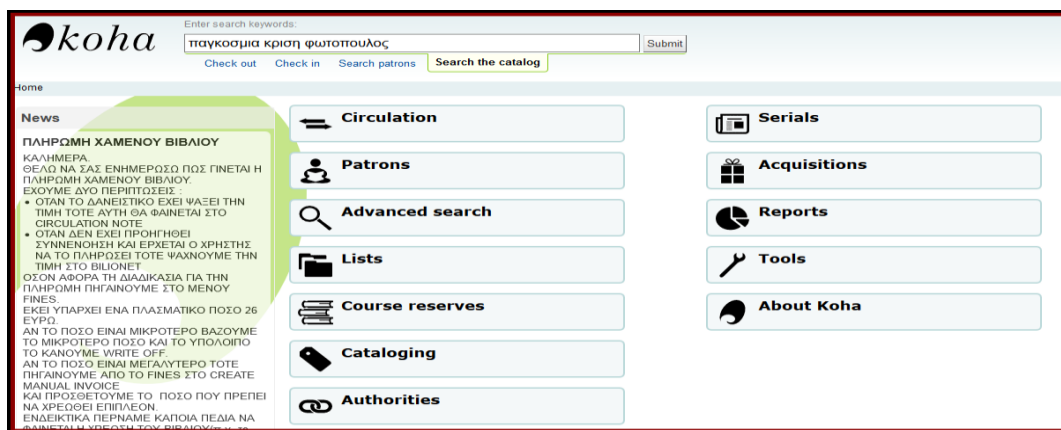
koha

Enter search keywords:

παγκοσμια κριση φωτοπουλος

Submit

Check out Check in Search patrons Search the catalog

Home

News

ΠΛΗΡΩΜΗ ΧΑΜΕΝΟΥ ΒΙΒΛΙΟΥ

ΚΑΛΗΜΕΡΑ.
ΘΕΛΩ ΝΑ ΣΑΣ ΕΝΗΜΕΡΩΣΩ ΠΩΣ ΓΙΝΕΤΑΙ Η ΠΛΗΡΩΜΗ ΧΑΜΕΝΟΥ ΒΙΒΛΙΟΥ.
ΕΧΟΥΜΕ ΔΥΟ ΠΕΡΙΠΤΩΣΕΙΣ :
• ΟΤΑΝ ΤΟ ΔΑΝΕΙΣΤΙΚΟ ΕΧΕΙ ΨΑΞΕΙ ΤΗΝ ΤΙΜΗ ΤΟΤΕ ΑΥΤΗ ΘΑ ΦΑΙΝΕΤΑΙ ΣΤΟ CIRCULATION NOTE
• ΟΤΑΝ ΔΕΝ ΕΧΕΙ ΠΡΟΗΓΗΘΕΙ ΣΥΝΝΕΝΟΗΣΗ ΚΑΙ ΕΡΧΕΤΑΙ Ο ΧΡΗΣΤΗΣ ΝΑ ΤΟ ΠΛΗΡΩΣΕΙ ΤΟΤΕ ΨΑΧΝΟΥΜΕ ΤΗΝ ΤΙΜΗ ΣΤΟ BILIONET
ΟΣΟΝ ΑΦΟΡΑ ΤΗ ΔΙΑΔΙΚΑΣΙΑ ΓΙΑ ΤΗΝ ΠΛΗΡΩΜΗ ΠΗΓΑΙΝΟΥΜΕ ΣΤΟ ΜΕΝΟΥ FINES.
ΕΚΕΙ ΥΠΑΡΧΕΙ ΕΝΑ ΠΛΑΣΜΑΤΙΚΟ ΠΟΣΟ 26 ΕΥΡΩ.
ΑΝ ΤΟ ΠΟΣΟ ΕΙΝΑΙ ΜΙΚΡΟΤΕΡΟ ΒΑΖΟΥΜΕ ΤΟ ΜΙΚΡΟΤΕΡΟ ΠΟΣΟ ΚΑΙ ΤΟ ΥΠΟΛΟΙΠΟ ΤΟ ΚΑΝΟΥΜΕ WRITE OFF.
ΑΝ ΤΟ ΠΟΣΟ ΕΙΝΑΙ ΜΕΓΑΛΥΤΕΡΟ ΤΟΤΕ ΠΗΓΑΙΝΟΥΜΕ ΑΠΟ ΤΟ FINES ΣΤΟ CREATE MANUAL INVOICE
ΚΑΙ ΠΡΟΣΘΕΤΟΥΜΕ ΤΟ ΠΟΣΟ ΠΟΥ ΠΡΕΠΕΙ ΝΑ ΧΡΕΩΘΕΙ ΕΠΙΠΛΕΟΝ.
ΕΝΔΕΙΚΤΙΚΑ ΠΕΡΝΑΜΕ ΚΑΠΟΙΑ ΠΕΔΙΑ ΝΑ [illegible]

Circulation

Patrons

Advanced search

Lists

Course reserves

Cataloging

Authorities

Serials

Acquisitions

Reports

Tools

About Koha